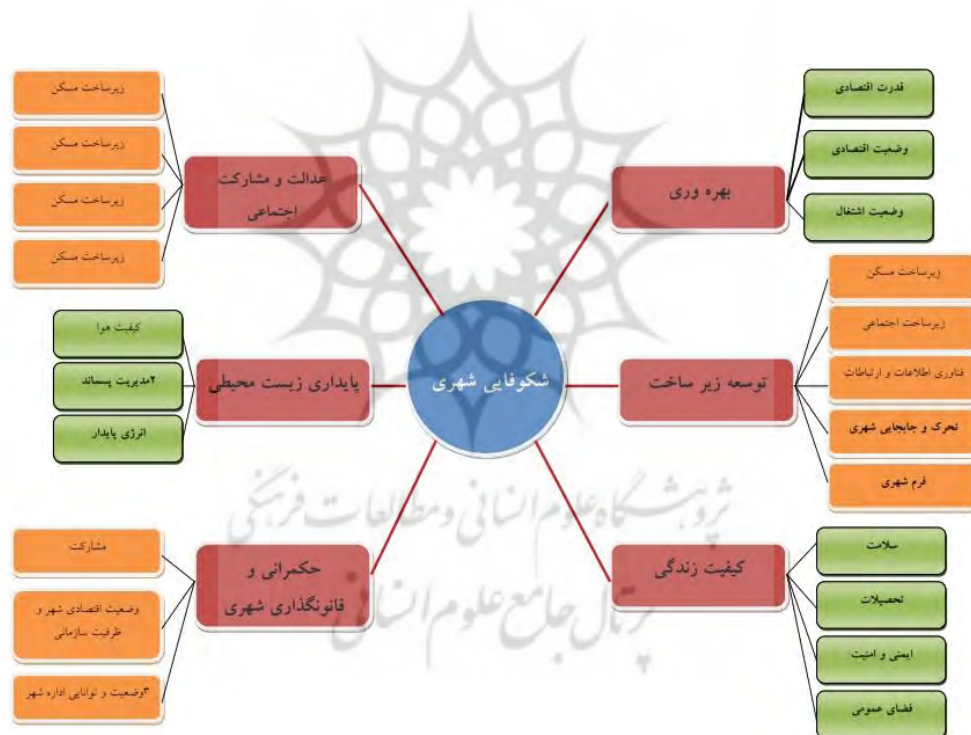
شکوفایی شهری

بهره وری

قدرت اقتصادی

وضعیت اقتصادی

وضعیت اشتغال

عدالت و مشارکت اجتماعی

زیرساخت مسکن

زیرساخت مسکن

زیرساخت مسکن

زیرساخت مسکن

توسعه زیر ساخت

زیرساخت مسکن

زیرساخت اجتماعی

فناوری اطلاعات و ارتباطات

تحرک و جابجایی شهری

فرم شهری

پایداری زیست محیطی

کیفیت هوا

۲مدیریت پسماند

انرژی پایدار

کیفیت زندگی

سلامت

تحصیلات

ایمنی و امنیت

فضای عمومی

حکمرانی و قانونگذاری شهری

مشارکت

وضعیت اقتصادی شهر و ظرفیت سازمانی

۳وضعیت و توانایی اداره شهر

پژوهشگاه علوم انسانی و مطالعات فرهنگی
پرتال جامع علوم انسانی